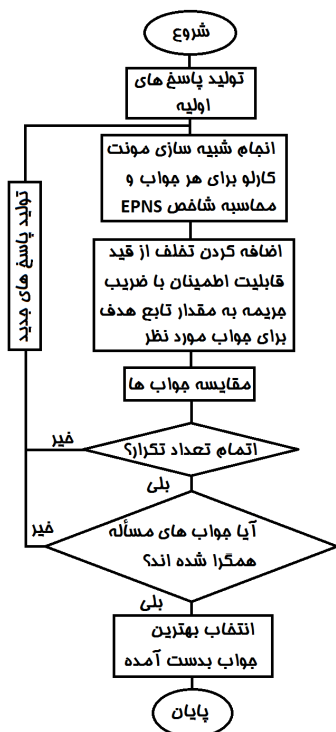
شروع

تولید پاسخ های اولیه

انجام شبیه سازی مونت کارلو برای هر جواب و محاسبه شاخص EPNS

اضافه کردن تخلف از قید قابلیت اطمینان با ضریب جریمه به مقدار تابع هدف برای جواب مورد نظر

مقایسه جواب ها

خیر

اتمام تعداد تکرار؟

بلی

آیا جواب های مسأله همگرا شده اند؟

خیر

بلی

انتخاب بهترین جواب بدست آمده

پایان

تولید پاسخ های جدید